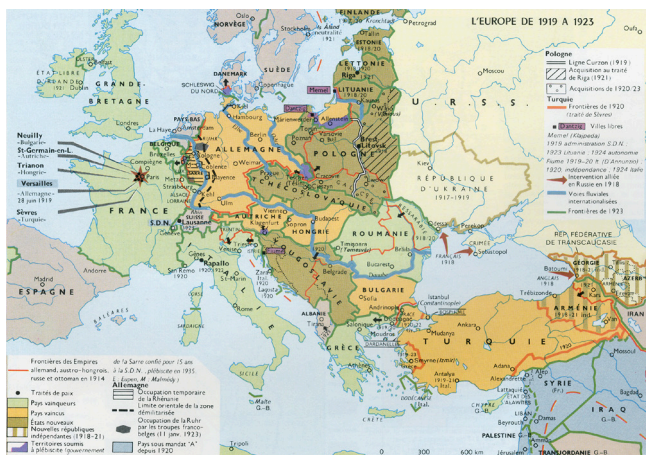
L'EUROPE DE 1919 A 1923

FINLANDE
NORVÈGE
SUÈDE
Stockholm
Helsinki
ESTONIE
Tallinn
LETTONIE
Riga
LITUANIE
Kovno
Vilnius
Memel
DANEMARK
Copenhague
SCHLESWIG DU NORD
ÉTAT LIBRE D'IRLANDE
Dublin
GRANDE-BRETAGNE
Londres
PAYS-BAS
La Haye
BELGIQUE
Bruxelles
Hambourg
Berlin
Varsovie
Dantzig
ALLEMAGNE
POLOGNE
Brest-Litovsk
Kiev
Moscou
U. R. S. S.
RÉPUBLIQUE D'UKRAINE 1917-1919
CHÉCOSLOVAQUIE
Prague
Vienne
AUTRICHE
Budapest
HONGRIE
ROUMANIE
Bucarest
Paris
Compiègne
Versailles
Strasbourg
FRANCE
S.D.N.
SUISSE
Genève
Lausanne
Rapallo
Rome
Fiume
Zara
Belgrade
YOUGOSLAVIE
BULGARIE
Sofia
Istanbul
Sébastopol
CRIMÉE
Madrid
ESPAGNE
ALBANIE
GRÈCE
Athènes
TURQUIE
Ankara
Sèvres
Smyrne
Antalya
Trébizonde
GÉORGIE
ARMÉNIE
RÉP. FÉDÉRATIVE DE TRANSCAUCASIE
Batoum
Erevan
Bakou
SYRIE
LIBAN
IRAQ
Beyrouth
Damas
PALESTINE
TRANSJORDANIE
Chypre
Malte
Tripoli

Neuilly «Bulgarie»
St-Germain-en-L. «Autriche»
Trianon «Hongrie»
Versailles «Allemagne» 28 juin 1919
Sèvres «Turquie»

Pologne
Ligne Curzon (1919)
Acquisition au traité de Riga (1921)
Acquisitions de 1920/23
Turquie
Frontières de 1920 (traité de Sèvres)
Dantzig Villes libres
Memel (Klaipeda) 1919 administration S.D.N. 1923 Lituanie. 1924 autonomie
Fiume 1919-20 (D'Annunzio) 1920 indépendance. 1924 Italie
Intervention alliée en Russie en 1918
Voies fluviales internationalisées
Frontières de 1923

Frontières des Empires allemand, austro-hongrois, russe et ottoman en 1914
Traités de paix
Pays vainqueurs
Pays vaincus
États nouveaux
Nouvelles républiques indépendantes (1918-21)
Territoires soumis à plébiscite (gouvernement de la Sarre confié pour 15 ans à la S.D.N., plébiscite en 1935. Eupen, M. Malmédy)
Allemagne
Occupation temporaire de la Rhénanie
Limite orientale de la zone démilitarisée
Occupation de la Ruhr par les troupes franco-belges (11 janv. 1923)
Pays sous mandat "A" depuis 1920
G-B
Fr.
0 300 600 km